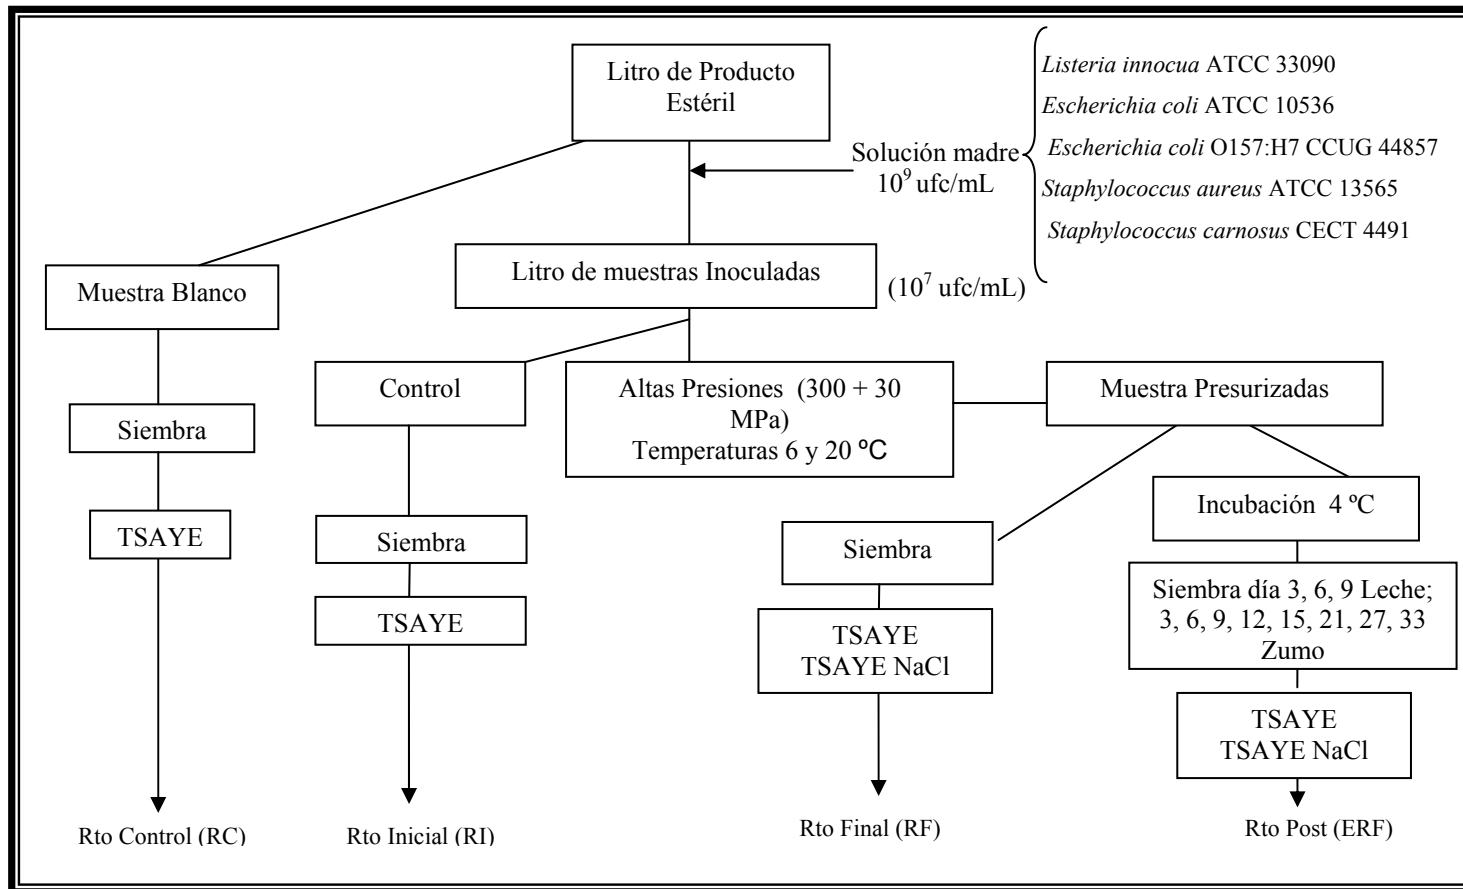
Litro de Producto Estéril

Solución madre $10^9$ ufc/mL

*Listeria innocua* ATCC 33090
*Escherichia coli* ATCC 10536
*Escherichia coli* O157:H7 CCUG 44857
*Staphylococcus aureus* ATCC 13565
*Staphylococcus carnosus* CECT 4491

Muestra Blanco

Litro de muestras Inoculadas

($10^7$ ufc/mL)

Siembra

TSAYE

Rto Control (RC)

Control

Siembra

TSAYE

Rto Inicial (RI)

Altas Presiones (300 + 30 MPa)
Temperaturas 6 y 20 ºC

Muestra Presurizadas

Siembra

TSAYE
TSAYE NaCl

Rto Final (RF)

Incubación 4 ºC

Siembra día 3, 6, 9 Leche; 3, 6, 9, 12, 15, 21, 27, 33 Zumo

TSAYE
TSAYE NaCl

Rto Post (ERF)